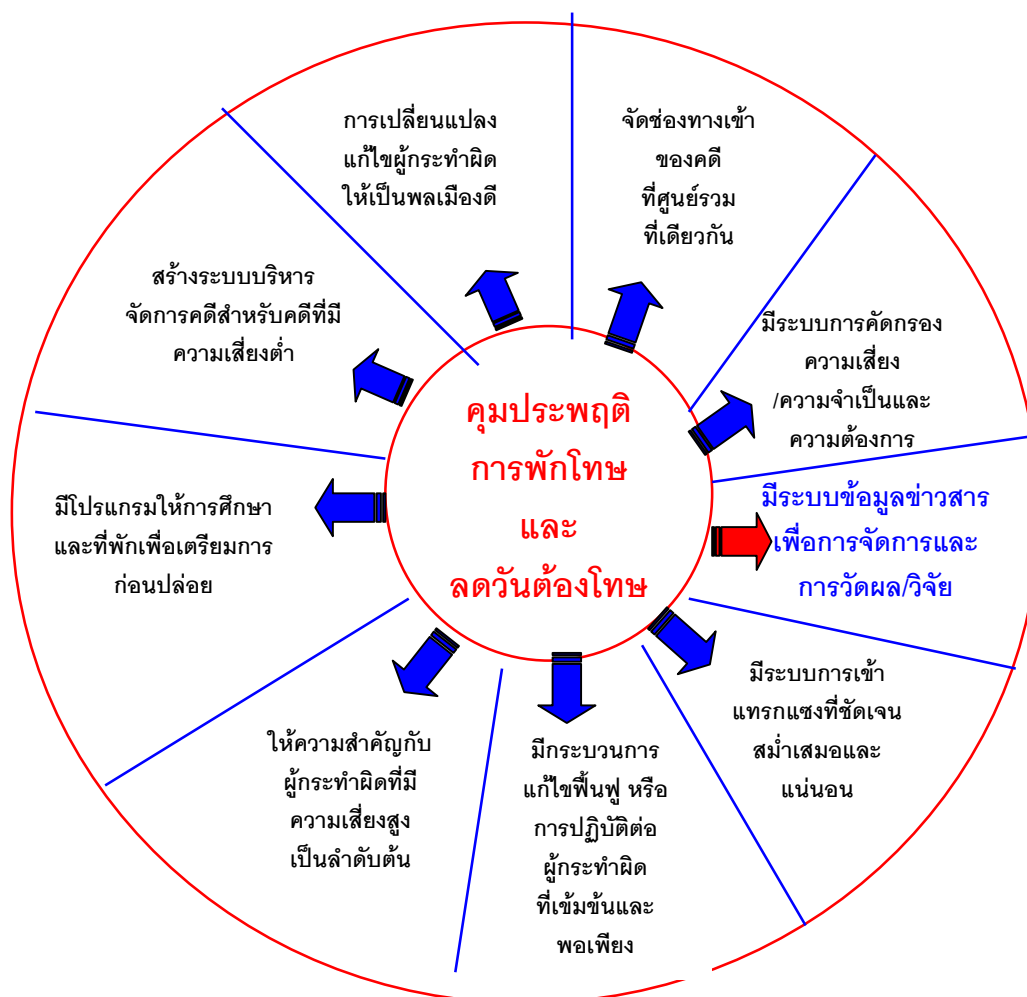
คุมประพฤติ การพักโทษ และ ลดวันต้องโทษ

การเปลี่ยนแปลง แก้ไขผู้กระทำผิด ให้เป็นพลเมืองดี

จัดช่องทางเข้า ของคดี ที่ศูนย์รวม ที่เดียวกัน

มีระบบการคัดกรอง ความเสี่ยง /ความจำเป็นและ ความต้องการ

มีระบบข้อมูลข่าวสาร เพื่อการจัดการและ การวัดผล/วิจัย

มีระบบการเข้า แทรกแซงที่ชัดเจน สม่ำเสมอและ แน่นอน

มีกระบวนการ แก้ไขฟื้นฟู หรือ การปฏิบัติต่อ ผู้กระทำผิด ที่เข้มข้นและ พอเพียง

ให้ความสำคัญกับ ผู้กระทำผิดที่มี ความเสี่ยงสูง เป็นลำดับต้น

มีโปรแกรมให้การศึกษา และที่พักเพื่อเตรียมการ ก่อนปล่อย

สร้างระบบบริหาร จัดการคดีสำหรับคดีที่มี ความเสี่ยงต่ำ